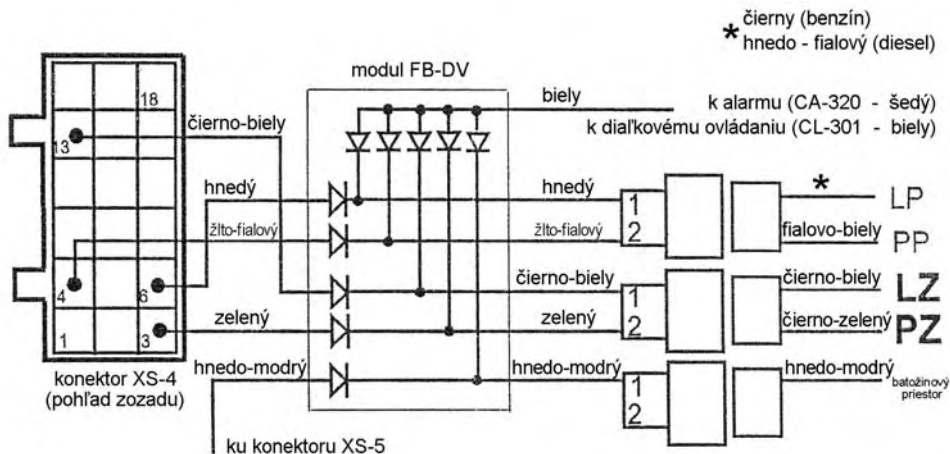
* čierny (benzín)
hnedo - fialový (diesel)

modul FB-DV

18
13
4
6
1
3

čierno-biely
hnedý
žlto-fialový
zelený
hnedo-modrý

konektor XS-4
(pohľad zozadu)

biely
k alarmu (CA-320 - šedý)
k diaľkovému ovládaniu (CL-301 - biely)

hnedý
žlto-fialový
čierno-biely
zelený
hnedo-modrý

1
2
1
2
1
2

*
fialovo-biely
čierno-biely
čierno-zelený
hnedo-modrý

LP
PP
LZ
PZ
batožinový priestor

ku konektoru XS-5